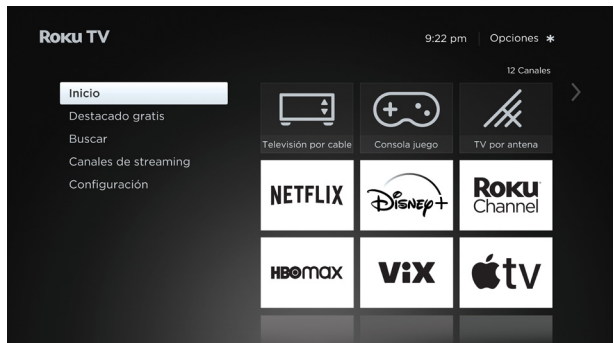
Roku TV

9:22 pm | Opciones ✱

12 Canales

Inicio
Destacado gratis
Buscar
Canales de streaming
Configuración

Televisión por cable
Consola juego
TV por antena

NETFLIX
Disney+
Roku Channel

HBO max
ViX
tv